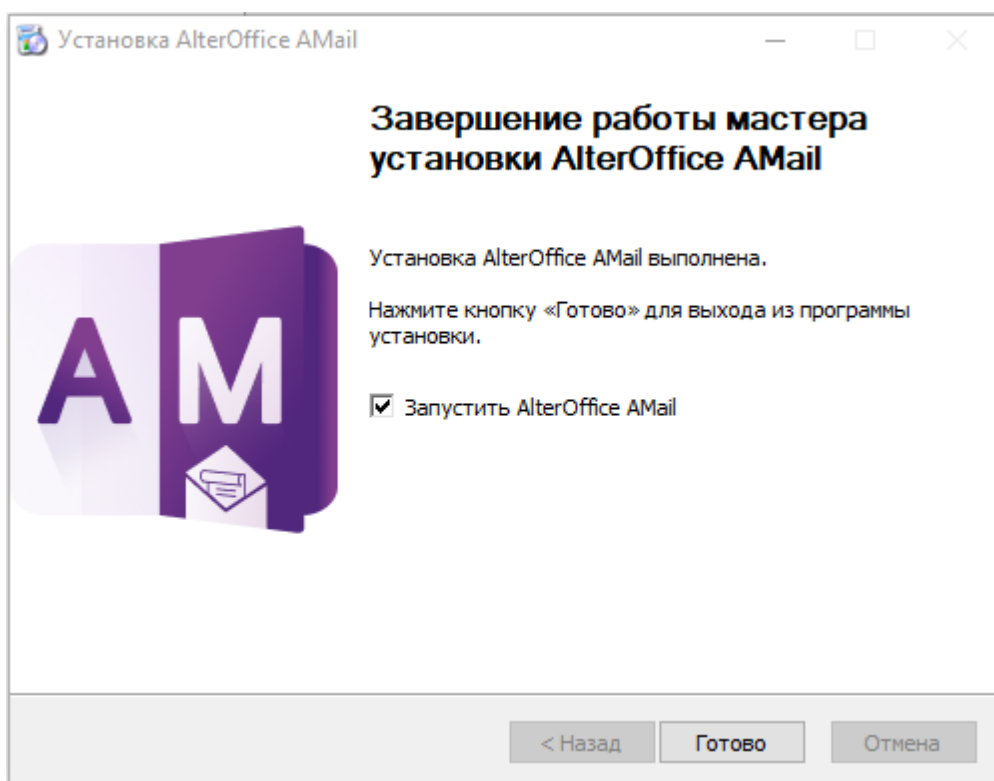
Установка AlterOffice AMail

Завершение работы мастера установки AlterOffice AMail

A M

Установка AlterOffice AMail выполнена.

Нажмите кнопку «Готово» для выхода из программы установки.

☑ Запустить AlterOffice AMail

< Назад | Готово | Отмена